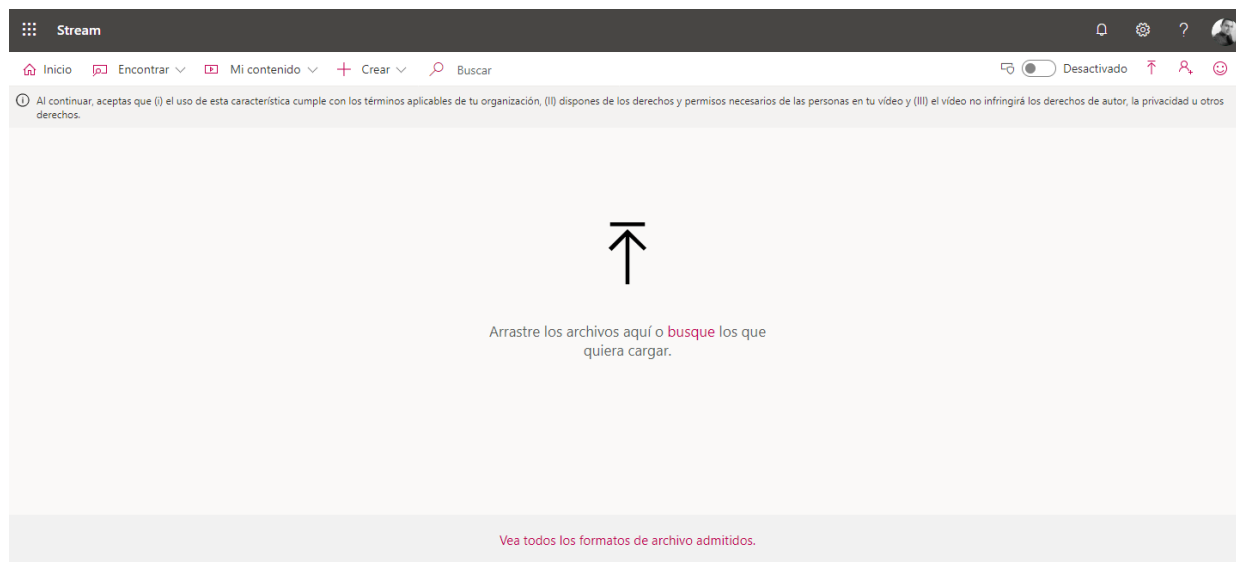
Stream

? 

Inicio Encontrar Mi contenido Crear Buscar

Desactivado

Al continuar, aceptas que (i) el uso de esta característica cumple con los términos aplicables de tu organización, (II) dispones de los derechos y permisos necesarios de las personas en tu vídeo y (III) el vídeo no infringirá los derechos de autor, la privacidad u otros derechos.

Arrastre los archivos aquí o busque los que quiera cargar.

Vea todos los formatos de archivo admitidos.